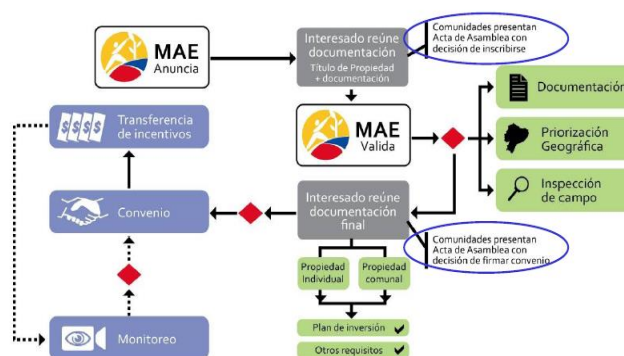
MAE
Anuncia

Interesado reúne documentación
Título de Propiedad + documentación

Comunidades presentan Acta de Asamblea con decisión de inscribirse

MAE
Valida

Documentació

Priorización Geográfica

Inspección de campo

Transferencia de incentivos

Convenio

Interesado reúne documentación final

Comunidades presentan Acta de Asamblea con decisión de firmar convenio

Propiedad Individual

Propiedad comunal

Plan de inversión

Otros requisitos

Monitoreo